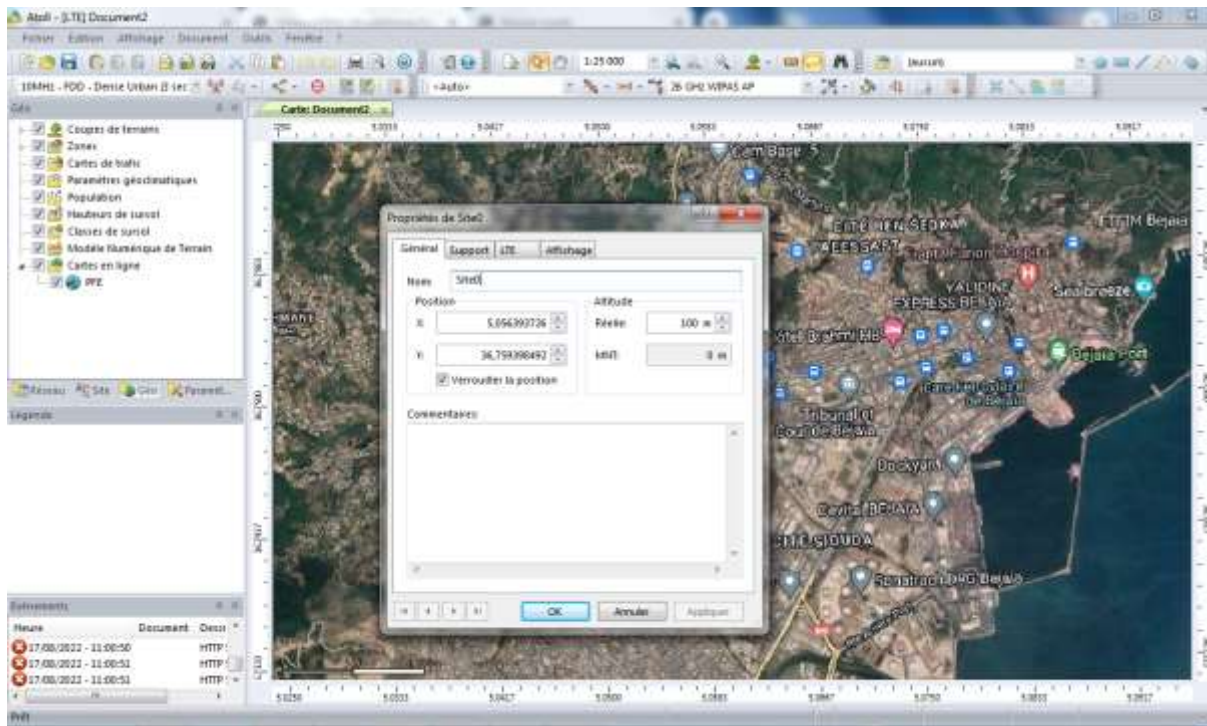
Atoll - [LTE] Document2

Fichier Edition Affichage Document Outils Fenêtre ?

1:25 000

10MHz - FDD - Dense Urban (I ser

<Auto>

26 GHz WIPAS AP

Géo

Coupes de terrains
Zones
Cartes de trafic
Paramètres géoclimatiques
Population
Hauteurs de sursol
Classes de sursol
Modèle Numérique de Terrain
Cartes en ligne
PFE

Réseau Site Géo Paramét.

Légende

Événements

Heure | Document | Descr
17/08/2022 - 11:00:50 | | HTTP
17/08/2022 - 11:00:51 | | HTTP
17/08/2022 - 11:00:51 | | HTTP

Prêt

Carte: Document2

Propriétés de Site0

Général | Support | LTE | Affichage

Nom: Site0

Position
X: 5,056393726
Y: 36,759398492
Verrouiller la position

Altitude
Réelle: 100 m
MNT: 0 m

Commentaires

OK | Annuler | Appliquer

Cem Base 5
CITÉ BEN SEDKA
AFERSART
VALIDINE
EXPRESS BEJAIA
Sea breeze
Bejaia Port
Tribunal et Cour de Bejaia
Dockyard
Cevital BEJAIA
CITÉ SIDOUD
Sonatrach DRG Bejaia
TTIM Bejaia